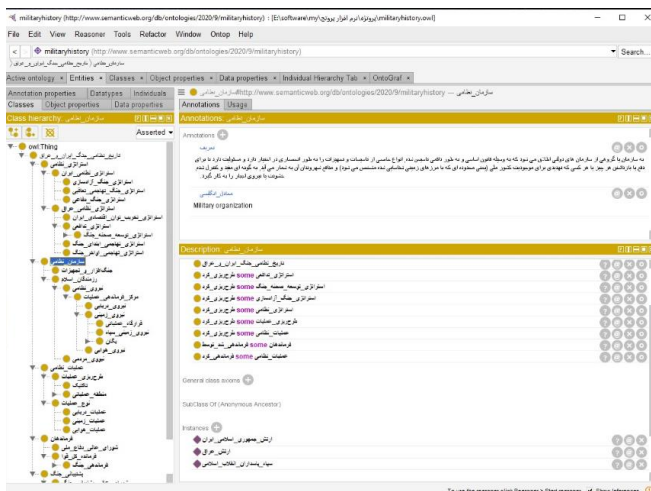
militaryhistory (http://www.semanticweb.org/db/ontologies/2020/9/militaryhistory) : [E:\software\my\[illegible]\militaryhistory.owl]

File Edit View Reasoner Tools Refactor Window Ontop Help

militaryhistory (http://www.semanticweb.org/db/ontologies/2020/9/militaryhistory)

Search...

Active ontology × Entities × Classes × Object properties × Data properties × Individual Hierarchy Tab × OntoGraf ×

Annotation properties | Datatypes | Individuals

Classes | Object properties | Data properties

Class hierarchy: سازمان_نظامی

Asserted

owl:Thing

تاریخ_نظامی_جنگ_ایران_و_عراق

استراتژی_نظامی

استراتژی_نظامی_ایران

استراتژی_جنگ_آزادسازی

استراتژی_جنگ_تهاجمی_نظامی

استراتژی_دفاع

استراتژی_نظامی_عراق

استراتژی_تخریب_توان_اقتصادی_ایران

استراتژی_تهاجمی_جنگ

استراتژی_دفاعی

استراتژی_توسعه_جبهه_جنگ

استراتژی_تهاجمی_ابتدای_جنگ

استراتژی_تهاجمی_اواخر_جنگ

سازمان_نظامی

جنگ‌افزار_و_تجهیزات

رزمندگان_اسلام

نیروی_نظامی

مراکز_فرماندهی_عملیات

نیروی_دریایی

نیروی_زمینی

قرارگاه_عملیاتی

نیروی_زمینی_سپاه

یگان

نیروی_هوایی

نیروی_مردمی

عملیات_نظامی

طرح‌ریزی_عملیات

تاکتیک

منطقه_عملیاتی

نوع_عملیات

عملیات_دریایی

عملیات_زمینی

عملیات_هوایی

فرماندهان

شورای_عالی_دفاع_ملی

فرماندهان_کل_قوا

فرماندهی_جنگ

پشتیبانی_جنگ

Annotation | Usage

Annotations: سازمان_نظامی

Annotations

تعریف

به سازمان‌ها و گروه‌هایی از سازمان‌های دولتی اطلاق می‌شود که به وسیله قانون اساسی و به طور ذاتی ناشی از شدت انواع مأموریت‌ها و مسئولیت‌ها در انتظار اداره و مسئولیت دارند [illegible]

معادل_انگلیسی

Military organization

Description: سازمان_نظامی

تاریخ_نظامی_جنگ_ایران_و_عراق

استراتژی_دفاعی some طرح‌ریزی_کرد

استراتژی_توسعه_جبهه_جنگ some طرح‌ریزی_کرد

استراتژی_جنگ_آزادسازی some طرح‌ریزی_کرد

استراتژی_نظامی some طرح‌ریزی_کرد

طرح‌ریزی_عملیات some طرح‌ریزی_کرد

عملیات_نظامی some طرح‌ریزی_کرد

فرماندهان some فرماندهی_شد_توسط

عملیات_نظامی some فرماندهی_کرد

General class axioms

SubClass Of (Anonymous Ancestor)

Instances

ارتش_جمهوری_اسلامی_ایران

ارتش_عراق

سپاه_پاسداران_انقلاب_اسلامی

To use the reasoner click Reasoner > Start reasoner   Show Inferences